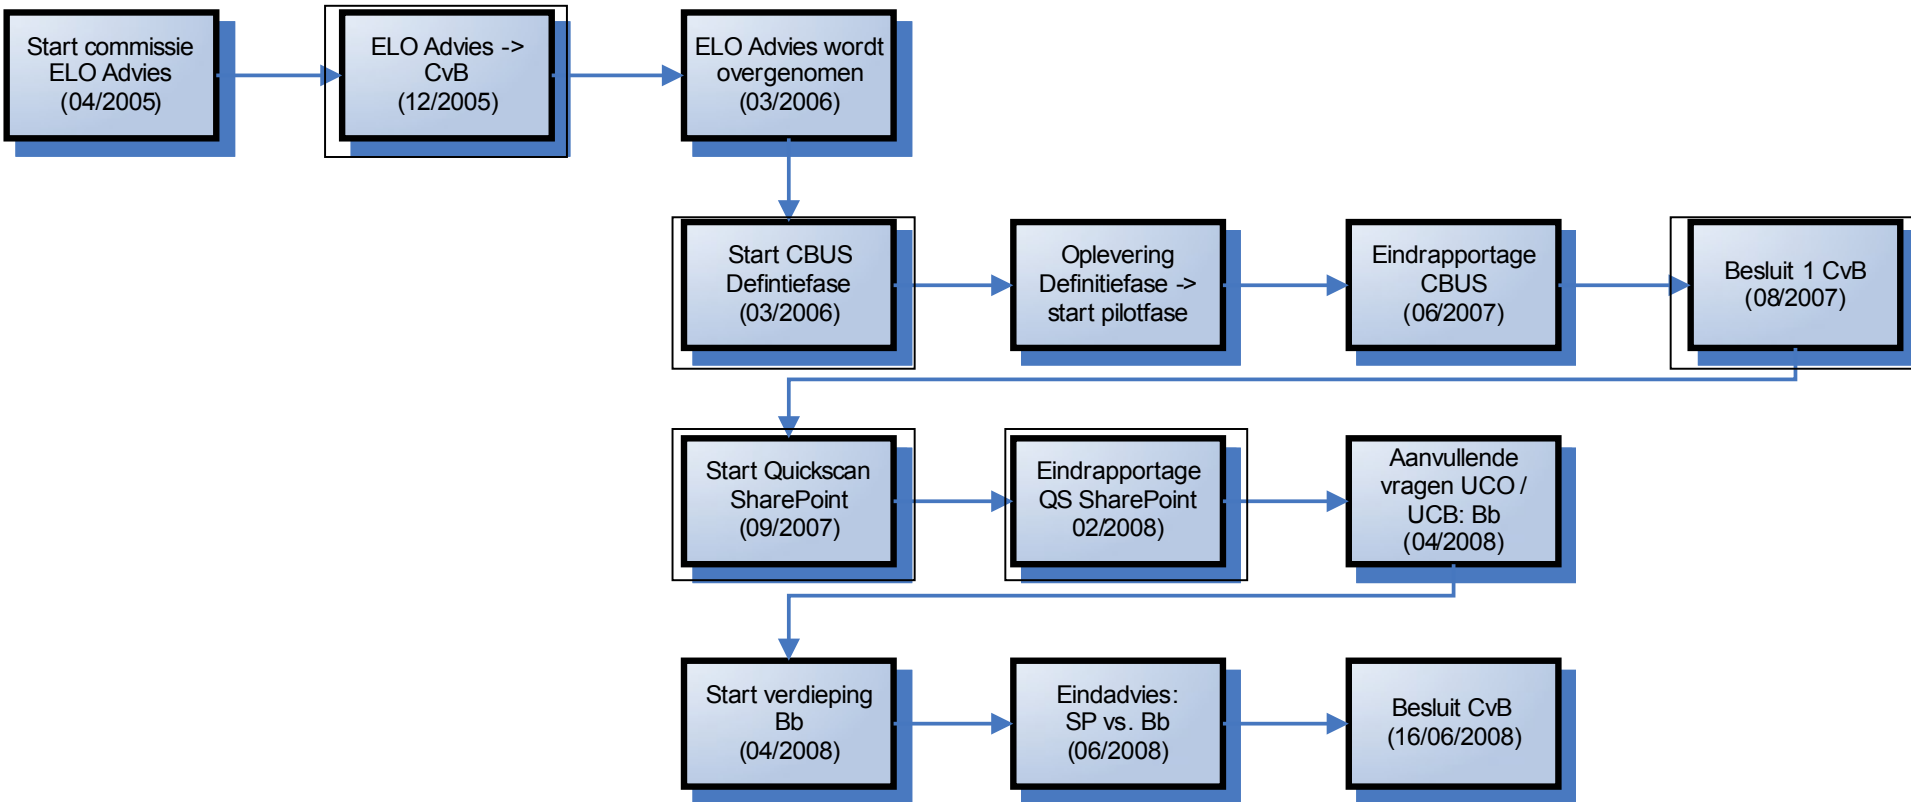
Start commissie ELO Advies (04/2005)

ELO Advies -> CvB (12/2005)

ELO Advies wordt overgenomen (03/2006)

Start CBUS Defintiefase (03/2006)

Oplevering Definitiefase -> start pilotfase

Eindrapportage CBUS (06/2007)

Besluit 1 CvB (08/2007)

Start Quickscan SharePoint (09/2007)

Eindrapportage QS SharePoint 02/2008)

Aanvullende vragen UCO / UCB: Bb (04/2008)

Start verdieping Bb (04/2008)

Eindadvies: SP vs. Bb (06/2008)

Besluit CvB (16/06/2008)